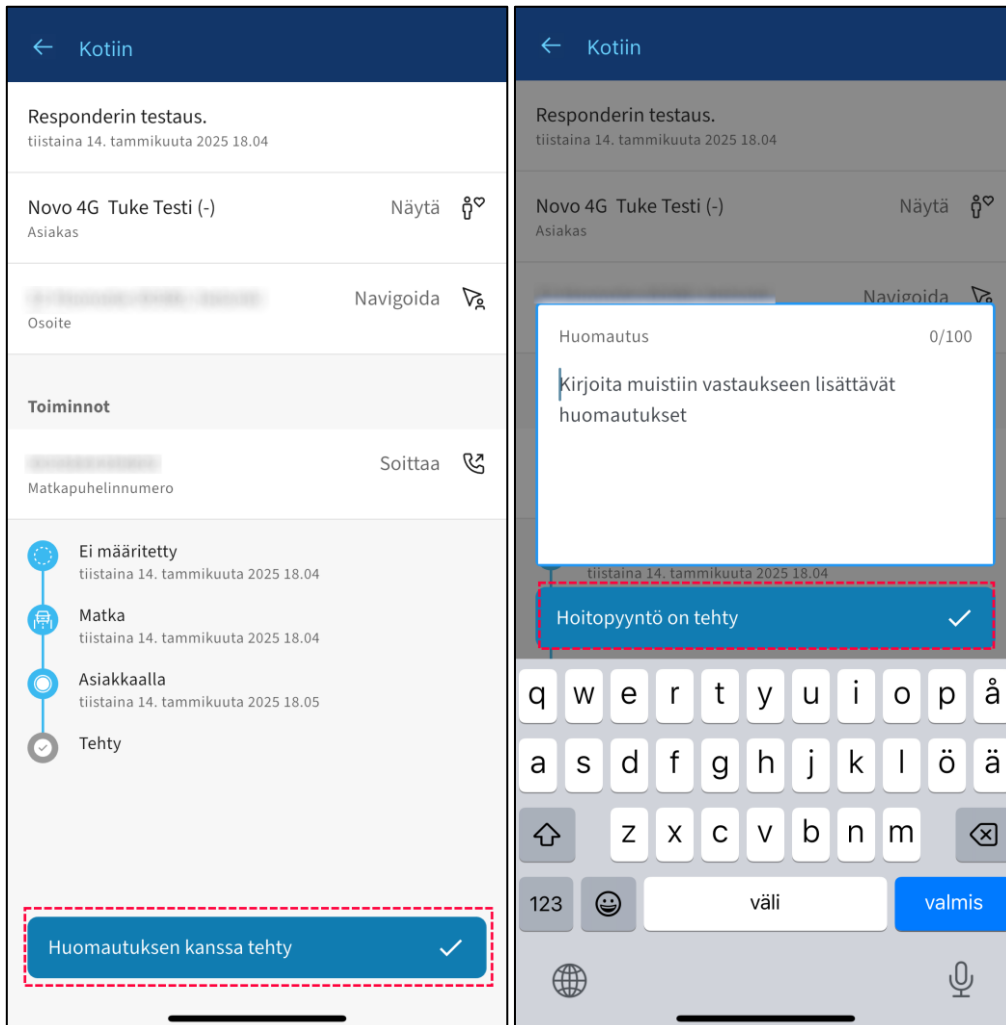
Kotiin

Responderin testaus.
tiistaina 14. tammikuuta 2025 18.04

Novo 4G Tuke Testi (-)
Asiakas
Näytä

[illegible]
Osoite
Navigoida

Toiminnot

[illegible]
Matkapuhelinnumero
Soittaa

Ei määritetty
tiistaina 14. tammikuuta 2025 18.04

Matka
tiistaina 14. tammikuuta 2025 18.04

Asiakkaalla
tiistaina 14. tammikuuta 2025 18.05

Tehty

Huomautuksen kanssa tehty

Kotiin

Responderin testaus.
tiistaina 14. tammikuuta 2025 18.04

Novo 4G Tuke Testi (-)
Asiakas
Näytä

Navigoida

Huomautus
0/100
Kirjoita muistiin vastaukseen lisättävät huomautukset

tiistaina 14. tammikuuta 2025 18.04

Hoitopyyntö on tehty

q w e r t y u i o p å
a s d f g h j k l ö ä
z x c v b n m
123 väli valmis